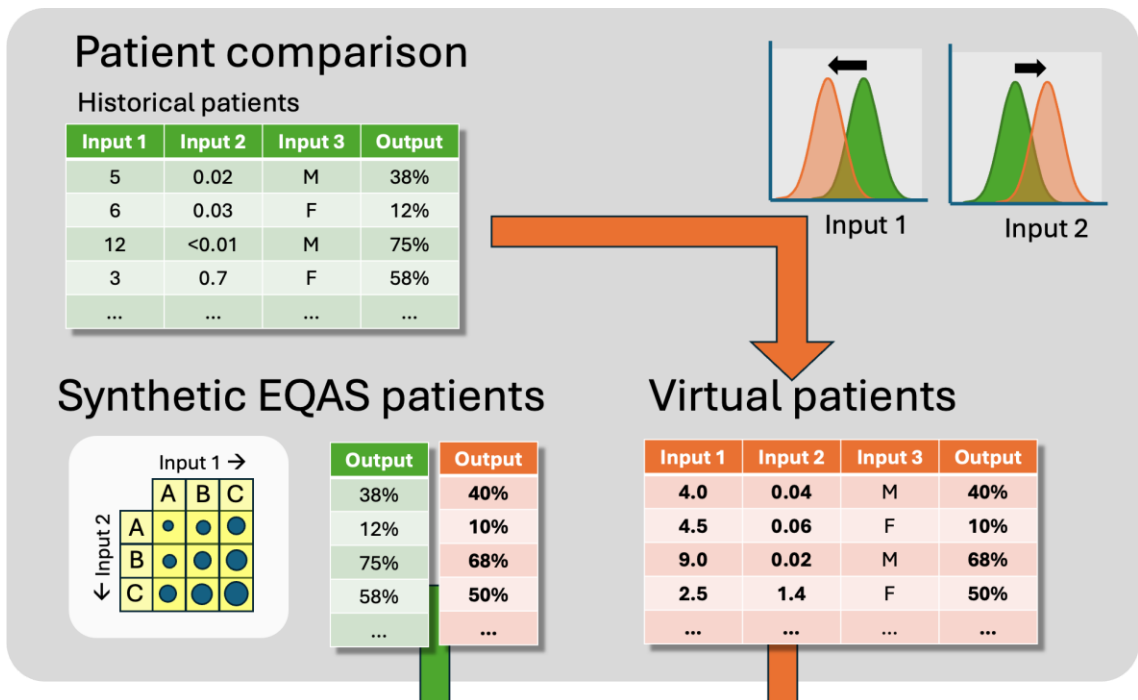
Patient comparison

Historical patients

| Input 1 | Input 2 | Input 3 | Output |
|---|---|---|---|
| 5 | 0.02 | M | 38% |
| 6 | 0.03 | F | 12% |
| 12 | <0.01 | M | 75% |
| 3 | 0.7 | F | 58% |
| ... | ... | ... | ... |

Input 1

Input 2

Synthetic EQAS patients

Input 1 →

← Input 2

| | A | B | C |
|---|---|---|---|
| A | | | |
| B | | | |
| C | | | |

| Output |
|---|
| 38% |
| 12% |
| 75% |
| 58% |
| ... |

| Output |
|---|
| 40% |
| 10% |
| 68% |
| 50% |
| ... |

Virtual patients

| Input 1 | Input 2 | Input 3 | Output |
|---|---|---|---|
| 4.0 | 0.04 | M | 40% |
| 4.5 | 0.06 | F | 10% |
| 9.0 | 0.02 | M | 68% |
| 2.5 | 1.4 | F | 50% |
| ... | ... | ... | ... |